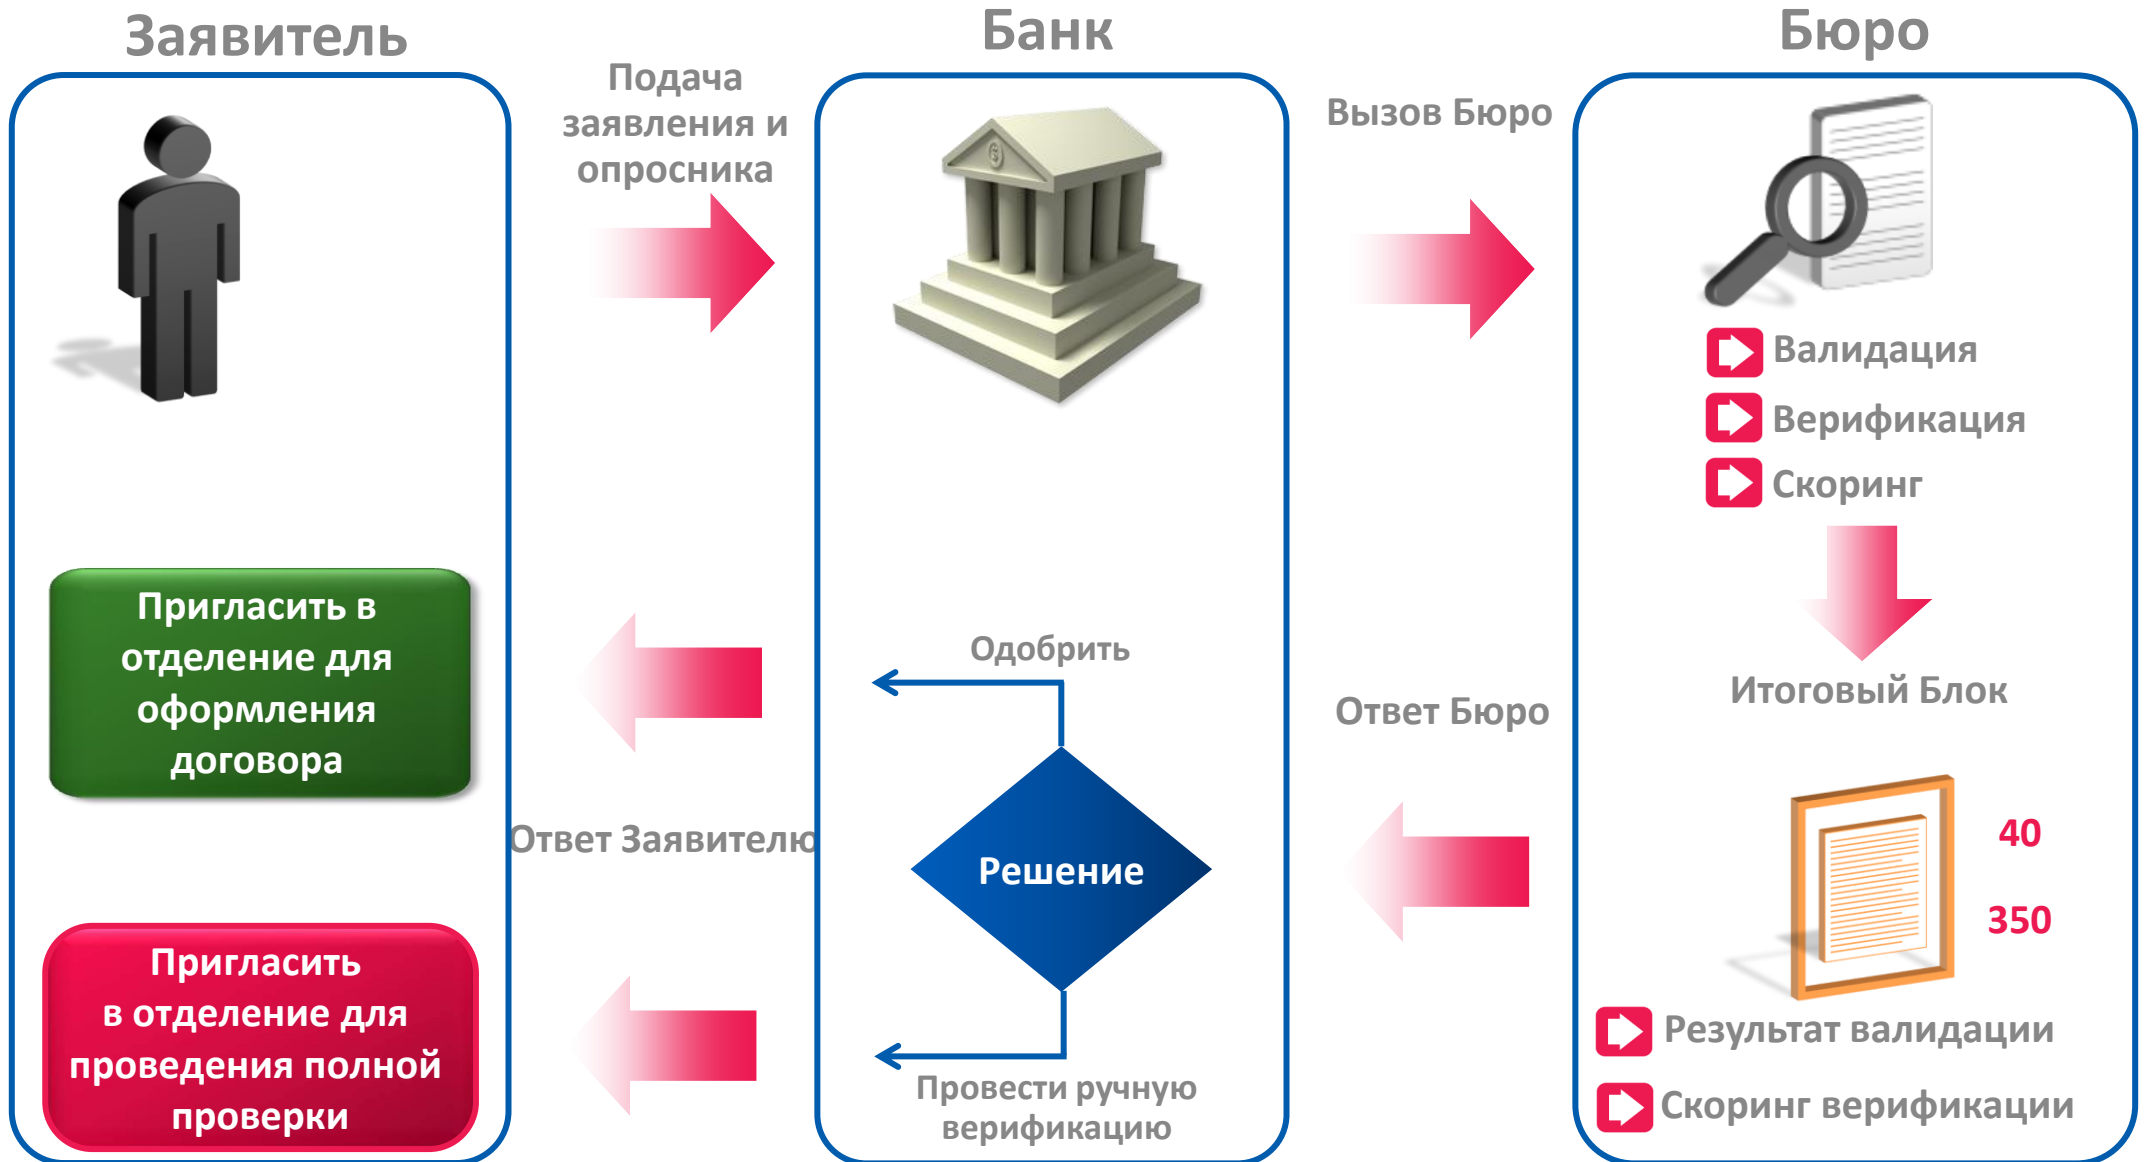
Заявитель

Банк

Бюро

Подача заявления и опросника

Вызов Бюро

Валидация

Верификация

Скоринг

Итоговый Блок

Пригласить в отделение для оформления договора

Одобрить

Ответ Бюро

Ответ Заявителю

Решение

40

350

Пригласить в отделение для проведения полной проверки

Провести ручную верификацию

Результат валидации

Скоринг верификации